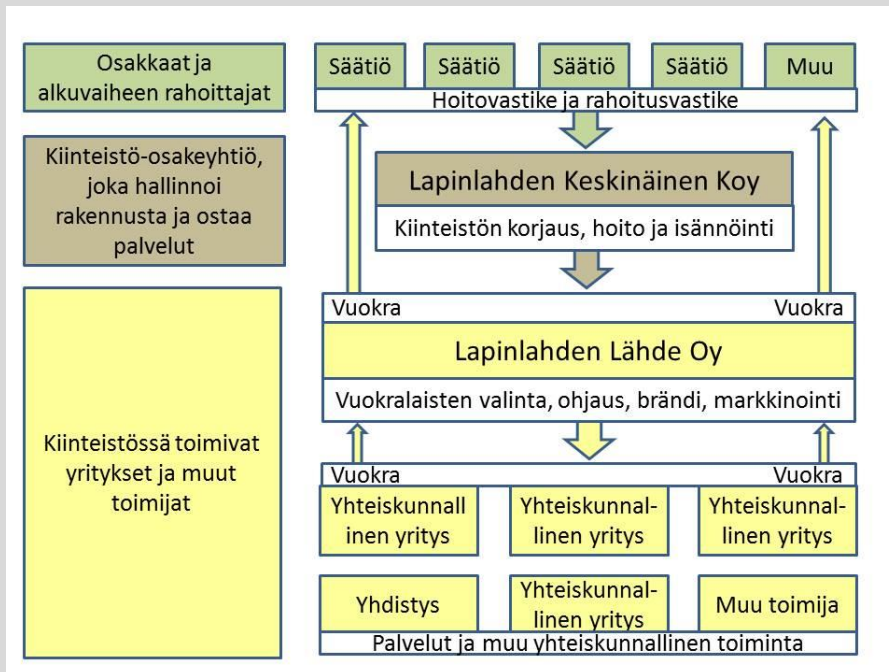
Osakkaat ja alkuvaiheen rahoittajat

Kiinteistö-osakeyhtiö, joka hallinnoi rakennusta ja ostaa palvelut

Kiinteistössä toimivat yritykset ja muut toimijat

Säätiö

Säätiö

Säätiö

Säätiö

Muu

Hoitovastike ja rahoitusvastike

Lapinlahden Keskinäinen Koy

Kiinteistön korjaus, hoito ja isännöinti

Vuokra

Vuokra

Lapinlahden Lähde Oy

Vuokralaisten valinta, ohjaus, brändi, markkinointi

Vuokra

Vuokra

Yhteiskunnallinen yritys

Yhteiskunnallinen yritys

Yhteiskunnallinen yritys

Yhdistys

Yhteiskunnallinen yritys

Muu toimija

Palvelut ja muu yhteiskunnallinen toiminta